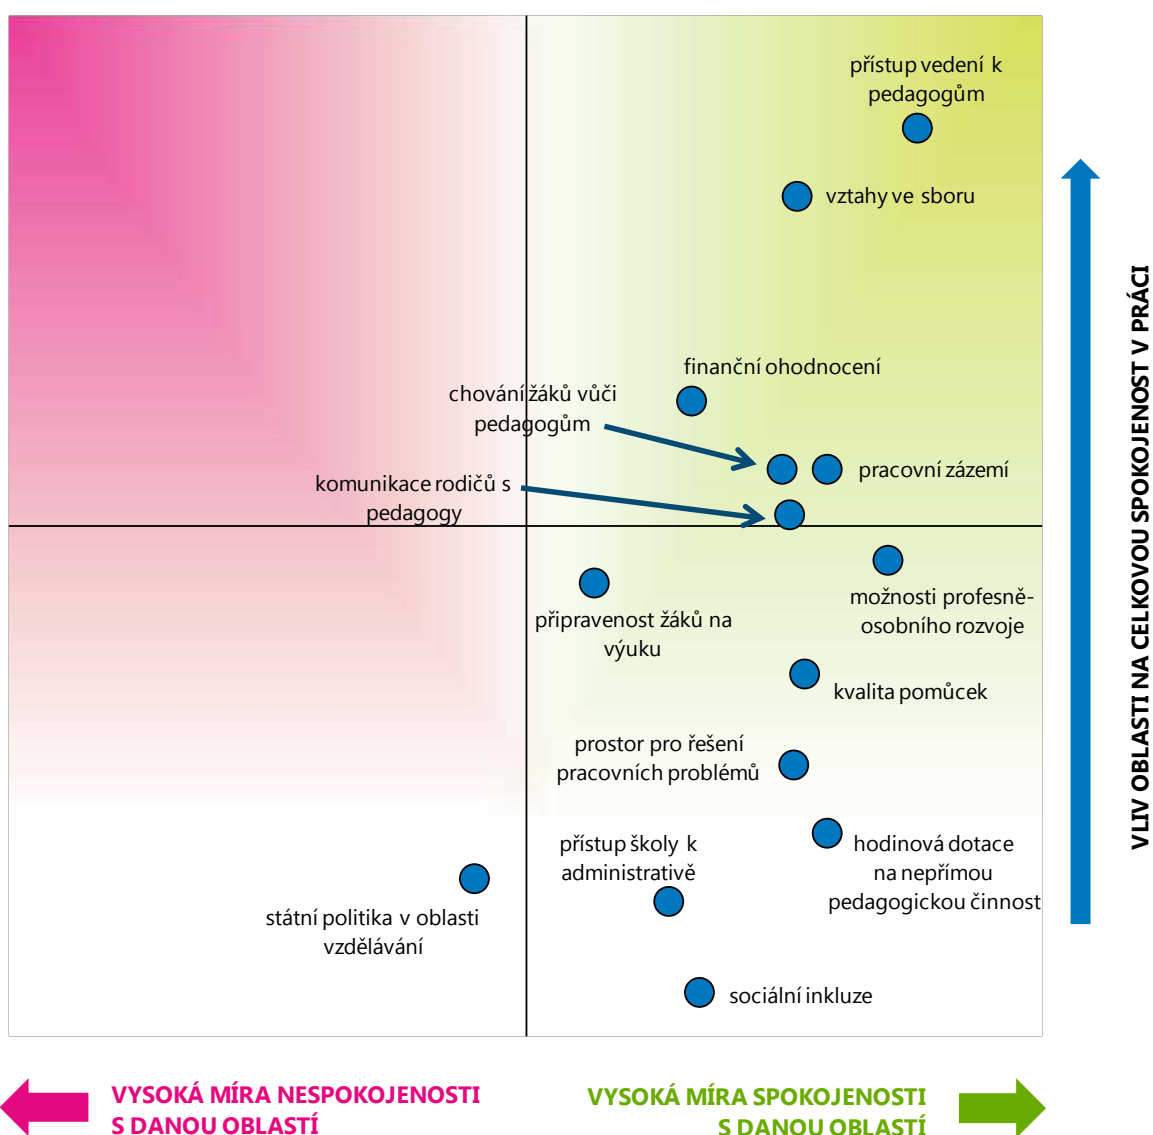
přístup vedení k pedagogům

vztahy ve sboru

finanční ohodnocení

chování žáků vůči pedagogům

pracovní zázemí

komunikace rodičů s pedagogy

možnosti profesně-osobního rozvoje

připravenost žáků na výuku

kvalita pomůcek

prostor pro řešení pracovních problémů

hodinová dotace na nepřímou pedagogickou činnost

přístup školy k administrativě

státní politika v oblasti vzdělávání

sociální inkluze

VLIV OBLASTI NA CELKOVOU SPOKOJENOST V PRÁCI

VYSOKÁ MÍRA NESPOKOJENOSTI S DANOU OBLASTÍ

VYSOKÁ MÍRA SPOKOJENOSTI S DANOU OBLASTÍ